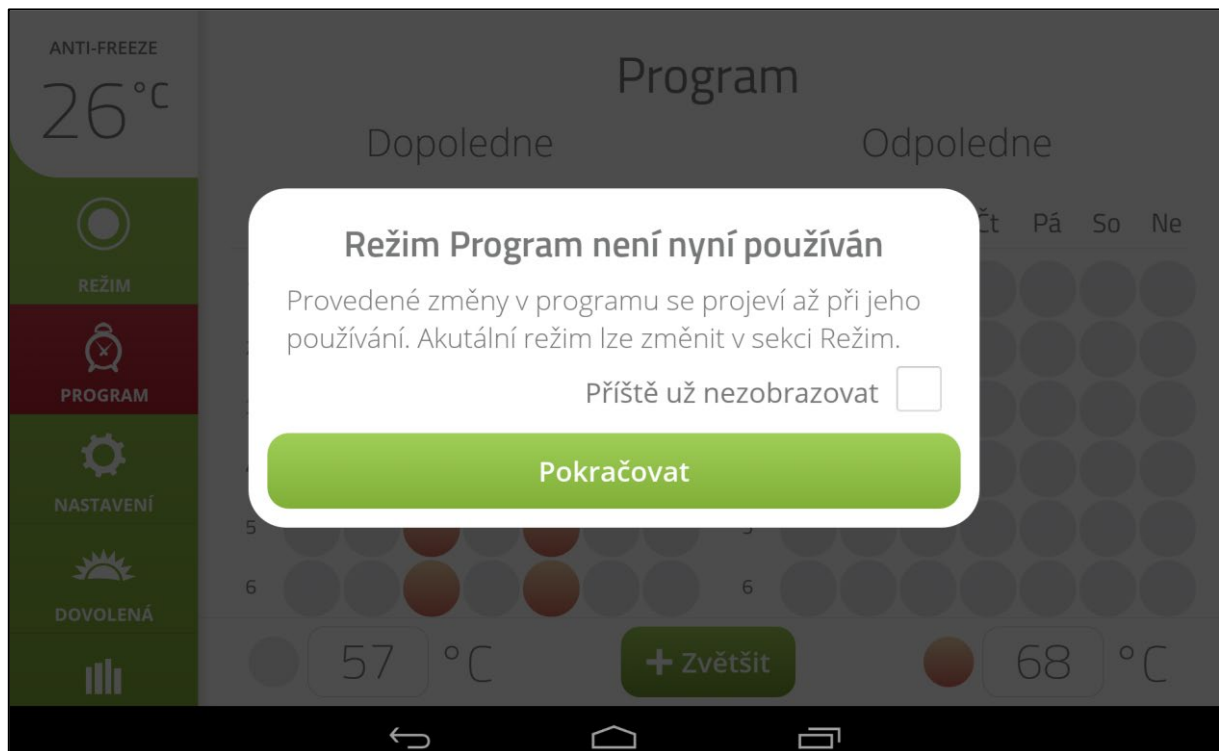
ANTI-FREEZE
26 °C

REŽIM

PROGRAM

NASTAVENÍ

DOVOLENÁ

Program

Dopoledne

Odpoledne

Čt Pá So Ne

Režim Program není nyní používán

Provedené změny v programu se projeví až při jeho používání. Akutální režim lze změnit v sekci Režim.

Příště už nezobrazovat

Pokračovat

5

6

5

6

57 °C

+ Zvětšit

68 °C